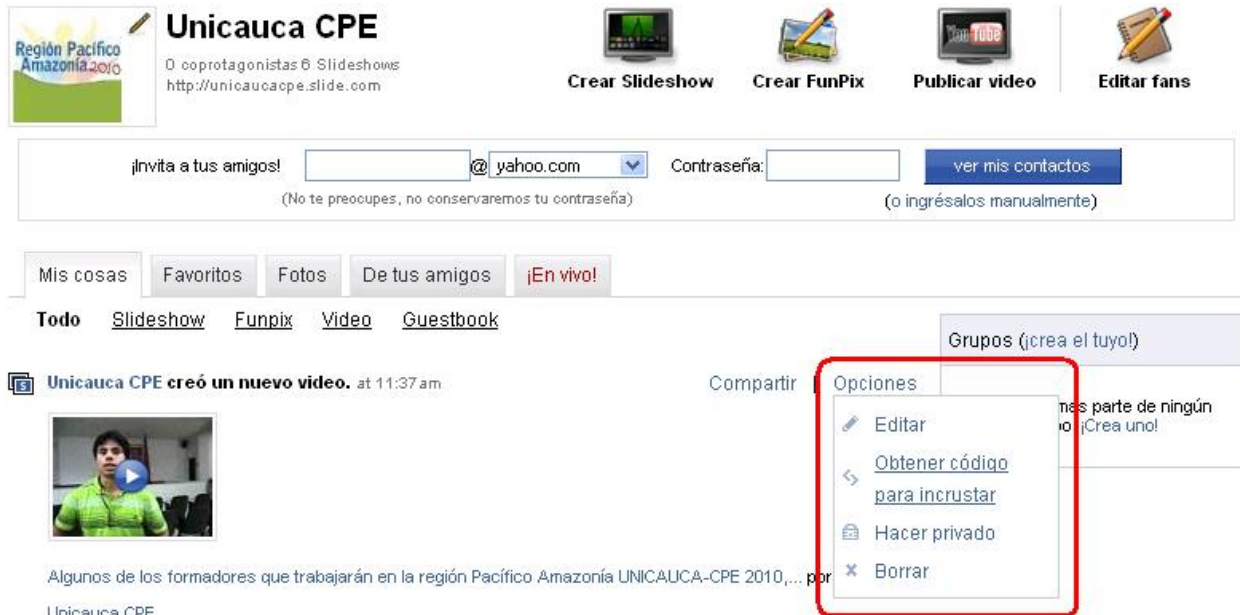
Región Pacífico Amazonía 2010

Unicauca CPE

0 coprotagonistas 6 Slideshows
http://unicaucacpe.slide.com

Crear Slideshow
Crear FunPix
YouTube
Publicar video
Editar fans

¡Invita a tus amigos! @ yahoo.com Contraseña: ver mis contactos

(No te preocupes, no conservaremos tu contraseña)
(o ingrésalos manualmente)

Mis cosas
Favoritos
Fotos
De tus amigos
¡En vivo!

Todo Slideshow Funpix Video Guestbook

Grupos (¡crea el tuyo!)

Unicauca CPE creó un nuevo video. at 11:37 am

Compartir | Opciones

Editar
Obtener código para incrustar
Hacer privado
Borrar

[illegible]mas parte de ningún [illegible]po ¡Crea uno!

Algunos de los formadores que trabajarán en la región Pacífico Amazonía UNICAUCA-CPE 2010,... por

Unicauca CPE